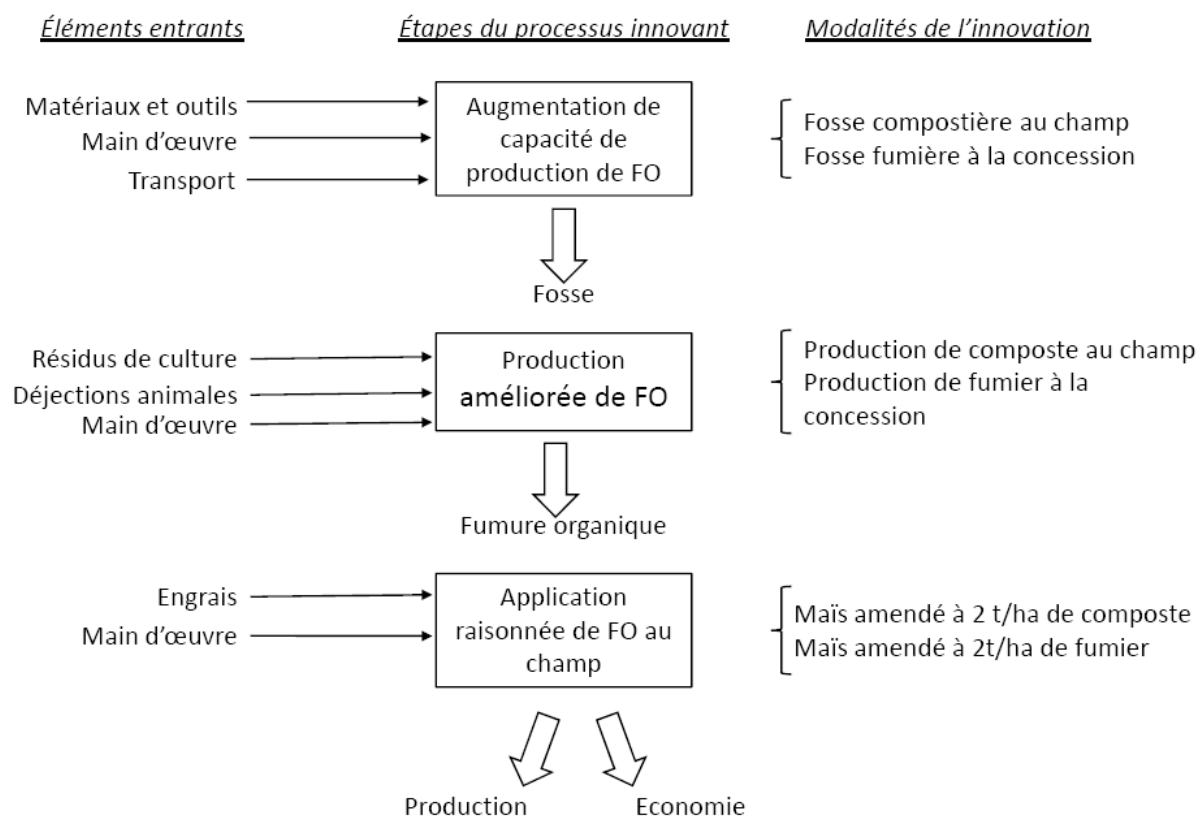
Éléments entrants

Étapes du processus innovant

Modalités de l'innovation

Matériaux et outils
Main d'œuvre
Transport

Augmentation de capacité de production de FO

Fosse compostière au champ
Fosse fumière à la concession

Fosse

Résidus de culture
Déjections animales
Main d'œuvre

Production améliorée de FO

Production de composte au champ
Production de fumier à la concession

Fumure organique

Engrais
Main d'œuvre

Application raisonnée de FO au champ

Maïs amendé à 2 t/ha de composte
Maïs amendé à 2t/ha de fumier

Production

Economie